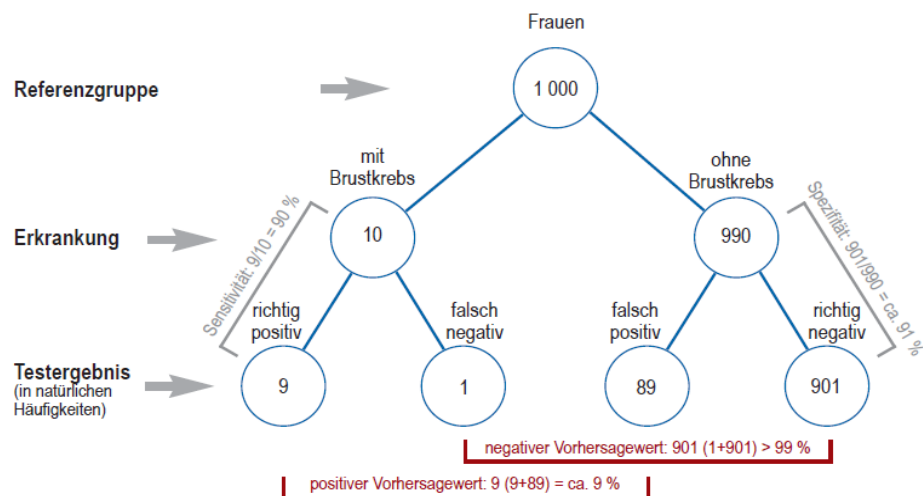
Frauen

Referenzgruppe

1 000

mit Brustkrebs

ohne Brustkrebs

Erkrankung

10

990

Sensitivität: 9/10 = 90 %

Spezifität: 901/990 = ca. 91 %

richtig positiv

falsch negativ

falsch positiv

richtig negativ

Testergebnis
(in natürlichen Häufigkeiten)

9

1

89

901

negativer Vorhersagewert: 901 (1+901) > 99 %

positiver Vorhersagewert: 9 (9+89) = ca. 9 %